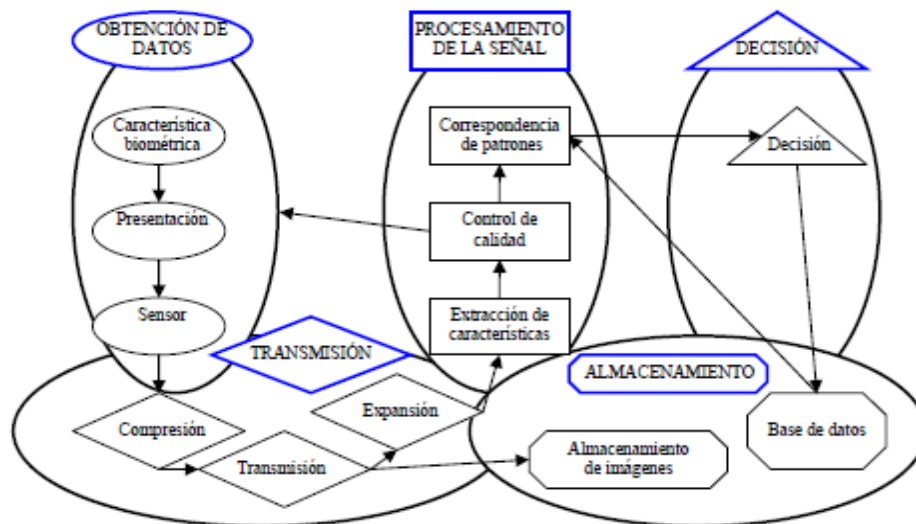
OBTENCIÓN DE DATOS

Característica biométrica

Presentación

Sensor

PROCESAMIENTO DE LA SEÑAL

Correspondencia de patrones

Control de calidad

Extracción de características

DECISIÓN

Decisión

TRANSMISIÓN

Compresión

Transmisión

Expansión

ALMACENAMIENTO

Almacenamiento de imágenes

Base de datos